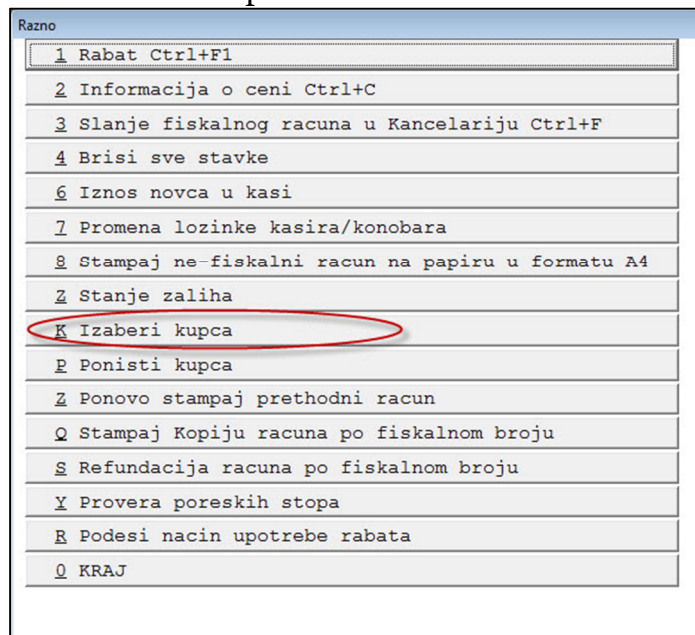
Razno

1 Rabat Ctrl+F1

2 Informacija o ceni Ctrl+C

3 Slanje fiskalnog racuna u Kancelariju Ctrl+F

4 Brisi sve stavke

6 Iznos novca u kasi

7 Promena lozinke kasira/konobara

8 Stampaj ne-fiskalni racun na papiru u formatu A4

Z Stanje zaliha

K Izaberi kupca

P Ponisti kupca

Z Ponovo stampaj prethodni racun

Q Stampaj Kopiju racuna po fiskalnom broju

S Refundacija racuna po fiskalnom broju

Y Provera poreskih stopa

R Podesi nacin upotrebe rabata

0 KRAJ